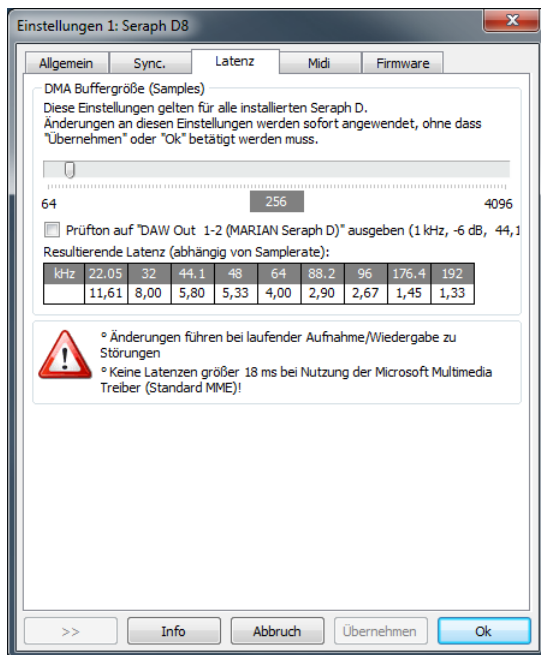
Einstellungen 1: Seraph D8

Allgemein | Sync. | Latenz | Midi | Firmware

DMA Buffergröße (Samples)

Diese Einstellungen gelten für alle installierten Seraph D.
Änderungen an diesen Einstellungen werden sofort angewendet, ohne dass "Übernehmen" oder "Ok" betätigt werden muss.

64 256 4096

Prüfton auf "DAW Out 1-2 (MARIAN Seraph D)" ausgeben (1 kHz, -6 dB, 44,1

Resultierende Latenz (abhängig von Samplerate):

| kHz | 22.05 | 32 | 44.1 | 48 | 64 | 88.2 | 96 | 176.4 | 192 |
|---|---|---|---|---|---|---|---|---|---|
| | 11,61 | 8,00 | 5,80 | 5,33 | 4,00 | 2,90 | 2,67 | 1,45 | 1,33 |

° Änderungen führen bei laufender Aufnahme/Wiedergabe zu Störungen
° Keine Latenzen größer 18 ms bei Nutzung der Microsoft Multimedia Treiber (Standard MME)!

>> | Info | Abbruch | Übernehmen | Ok